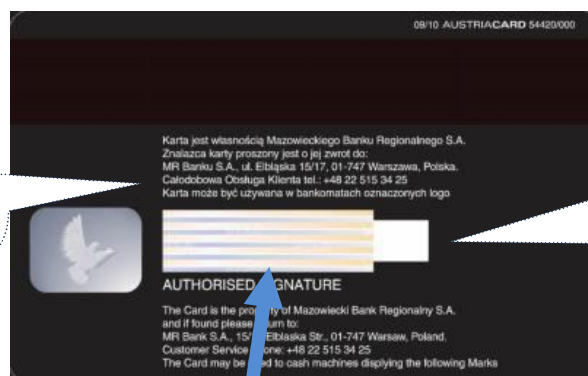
09/10 AUSTRIACARD 54420/000

Karta jest własnością Mazowieckiego Banku Regionalnego S.A.
Znalazca karty proszony jest o jej zwrot do:
MR Banku S.A., ul. Elbląska 15/17, 01-747 Warszawa, Polska.
Całodobowa Obsługa Klienta tel.: +48 22 515 34 25
Karta może być używana w bankomatach oznaczonych logo

AUTHORISED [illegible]GNATURE

The Card is the pro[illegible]y of Mazowiecki Bank Regionalny S.A.
and if found please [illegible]urn to:
MR Bank S.A., 15/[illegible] Elbląska Str., 01-747 Warsaw, Poland.
Customer Service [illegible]one: +48 22 515 34 25
The Card may be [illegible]d to cash machines displaying the following Marks